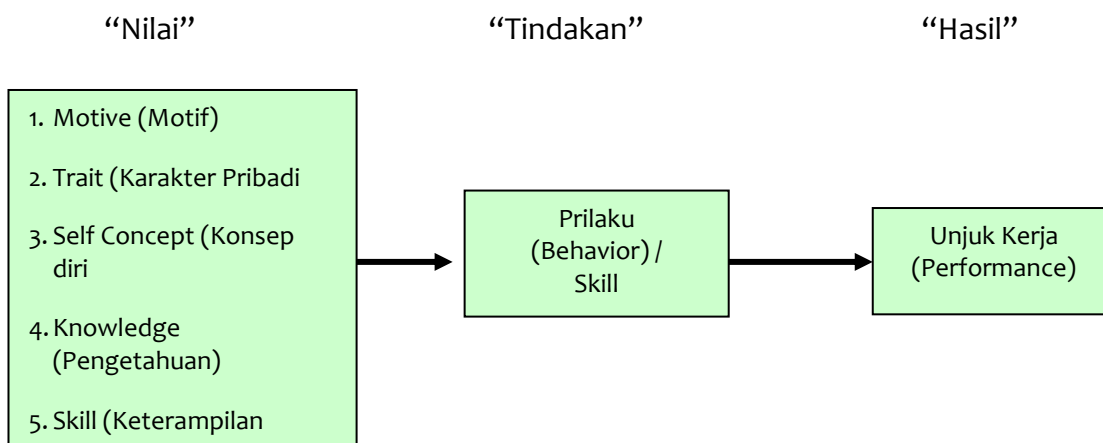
"Nilai"

"Tindakan"

"Hasil"

1. Motive (Motif)

2. Trait (Karakter Pribadi

3. Self Concept (Konsep diri

4. Knowledge (Pengetahuan)

5. Skill (Keterampilan

Prilaku (Behavior) / Skill

Unjuk Kerja (Performance)